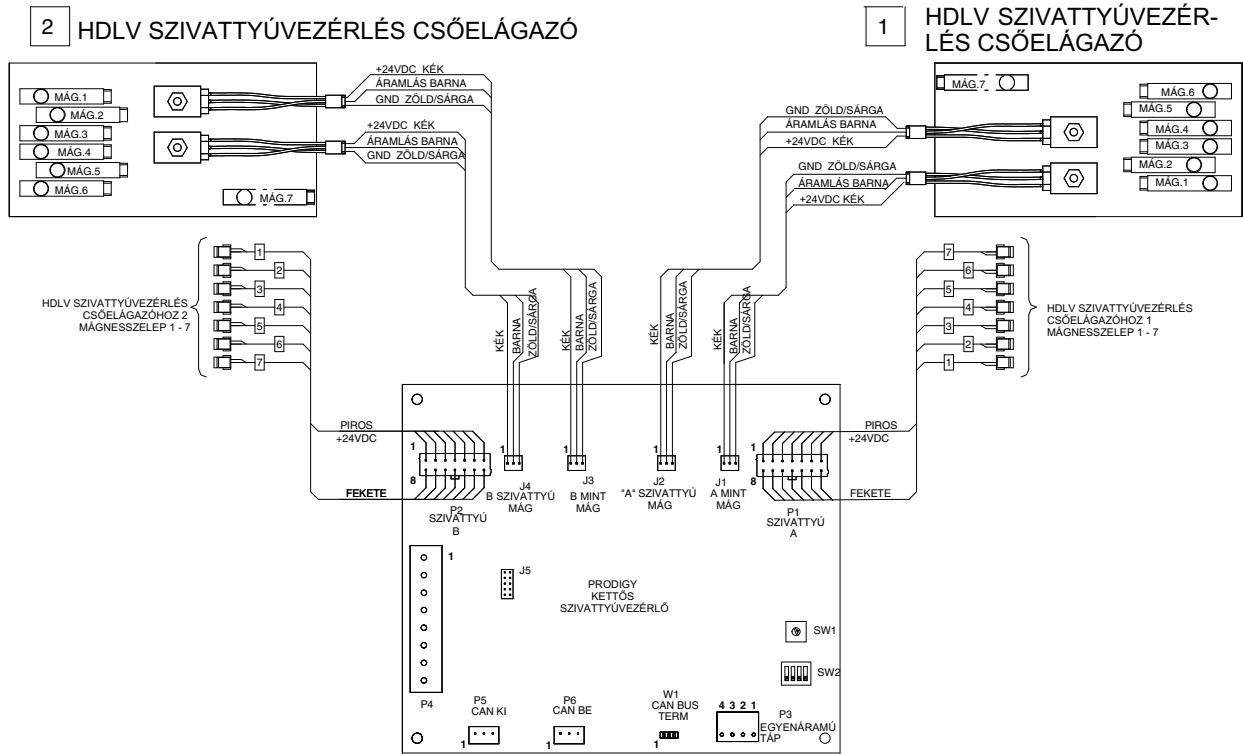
2 HDLV SZIVATTYÚVEZÉRLÉS CSŐELÁGAZÓ

1 HDLV SZIVATTYÚVEZÉRLÉS CSŐELÁGAZÓ

MÁG.1
MÁG.2
MÁG.3
MÁG.4
MÁG.5
MÁG.6
MÁG.7

+24VDC KÉK
ÁRAMLÁS BARNA
GND ZÖLD/SÁRGA
+24VDC KÉK
ÁRAMLÁS BARNA
GND ZÖLD/SÁRGA

MÁG.7
MÁG.6
MÁG.5
MÁG.4
MÁG.3
MÁG.2
MÁG.1

GND ZÖLD/SÁRGA
ÁRAMLÁS BARNA
+24VDC KÉK
GND ZÖLD/SÁRGA
ÁRAMLÁS BARNA
+24VDC KÉK

1
2
3
4
5
6
7

HDLV SZIVATTYÚVEZÉRLÉS CSŐELÁGAZÓHOZ 2 MÁGNESSZELEP 1 - 7

7
6
5
4
3
2
1

HDLV SZIVATTYÚVEZÉRLÉS CSŐELÁGAZÓHOZ 1 MÁGNESSZELEP 1 - 7

KÉK BARNA ZÖLD/SÁRGA
KÉK BARNA ZÖLD/SÁRGA
KÉK BARNA ZÖLD/SÁRGA
KÉK BARNA ZÖLD/SÁRGA

PIROS
+24VDC
1
8
FEKETE
P2
SZIVATTYÚ
B

1
J4
B SZIVATTYÚ
MÁG

1
J3
B MINT
MÁG

1
J2
"A" SZIVATTYÚ
MÁG

1
J1
A MINT
MÁG

PIROS
+24VDC
1
8
FEKETE
P1
SZIVATTYÚ
A

1
J5
PRODIGY
KETTŐS
SZIVATTYÚVEZÉRLŐ

SW1
SW2

P4

P5
CAN KI
1

P6
CAN BE
1

W1
CAN BUS
TERM
1

4 3 2 1
P3
EGYENÁRAMÚ
TÁP